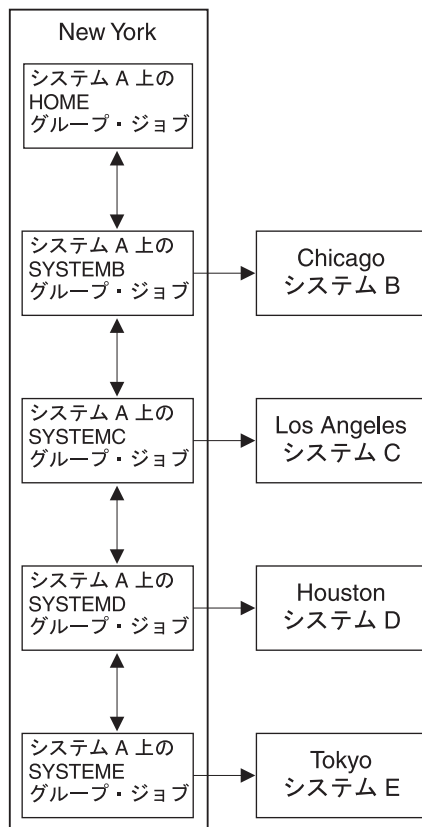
New York

システム A 上の HOME グループ・ジョブ

システム A 上の SYSTEMB グループ・ジョブ

Chicago システム B

システム A 上の SYSTEMC グループ・ジョブ

Los Angeles システム C

システム A 上の SYSTEMD グループ・ジョブ

Houston システム D

システム A 上の SYSTEME グループ・ジョブ

Tokyo システム E